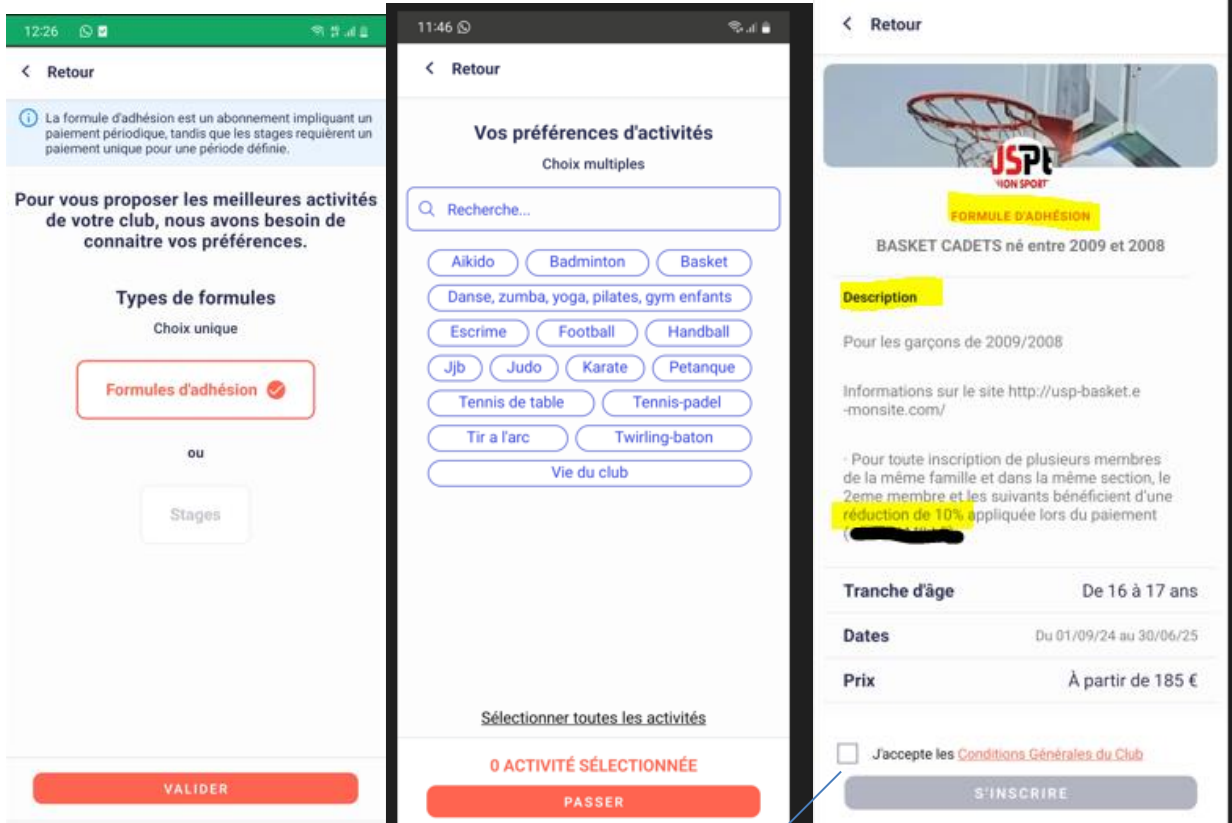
12:26

< Retour

La formule d'adhésion est un abonnement impliquant un paiement périodique, tandis que les stages requièrent un paiement unique pour une période définie.

Pour vous proposer les meilleures activités de votre club, nous avons besoin de connaitre vos préférences.

Types de formules

Choix unique

Formules d'adhésion

ou

Stages

VALIDER

11:46

< Retour

Vos préférences d'activités

Choix multiples

Recherche...

Aikido
Badminton
Basket
Danse, zumba, yoga, pilates, gym enfants
Escrime
Football
Handball
Jjb
Judo
Karate
Petanque
Tennis de table
Tennis-padel
Tir a l'arc
Twirling-baton
Vie du club

Sélectionner toutes les activités

0 ACTIVITÉ SÉLECTIONNÉE

PASSER

< Retour

USPt
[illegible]ION SPORT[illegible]

FORMULE D'ADHÉSION

BASKET CADETS né entre 2009 et 2008

Description

Pour les garçons de 2009/2008

Informations sur le site http://usp-basket.e-monsite.com/

- Pour toute inscription de plusieurs membres de la même famille et dans la même section, le 2eme membre et les suivants bénéficient d'une réduction de 10% appliquée lors du paiement ([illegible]

| | |
|---|---|
| Tranche d'âge | De 16 à 17 ans |
| Dates | Du 01/09/24 au 30/06/25 |
| Prix | À partir de 185 € |

J'accepte les Conditions Générales du Club

S'INSCRIRE